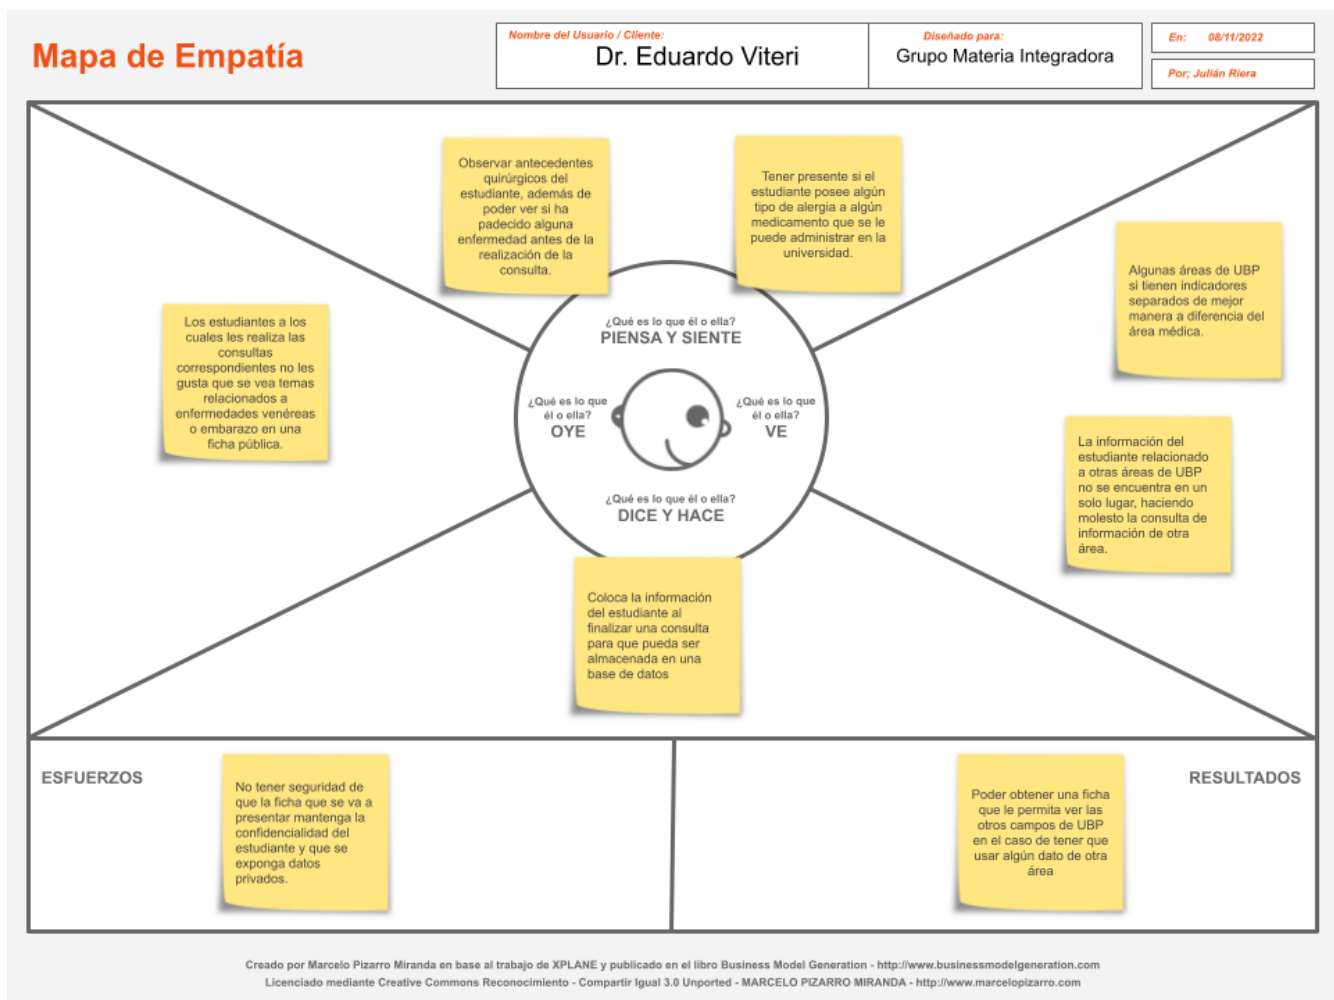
Mapa de Empatía

Nombre del Usuario / Cliente:
Dr. Eduardo Viteri

Diseñado para:
Grupo Materia Integradora

En: 08/11/2022

Por; Julián Riera

Observar antecedentes quirúrgicos del estudiante, además de poder ver si ha padecido alguna enfermedad antes de la realización de la consulta.

Tener presente si el estudiante posee algún tipo de alergia a algún medicamento que se le puede administrar en la universidad.

Algunas áreas de UBP si tienen indicadores separados de mejor manera a diferencia del área médica.

Los estudiantes a los cuales les realiza las consultas correspondientes no les gusta que se vea temas relacionados a enfermedades venéreas o embarazo en una ficha pública.

¿Qué es lo que él o ella?
PIENSA Y SIENTE

¿Qué es lo que él o ella?
OYE

¿Qué es lo que él o ella?
VE

¿Qué es lo que él o ella?
DICE Y HACE

La información del estudiante relacionado a otras áreas de UBP no se encuentra en un solo lugar, haciendo molesto la consulta de información de otra área.

Coloca la información del estudiante al finalizar una consulta para que pueda ser almacenada en una base de datos

ESFUERZOS

No tener seguridad de que la ficha que se va a presentar mantenga la confidencialidad del estudiante y que se exponga datos privados.

RESULTADOS

Poder obtener una ficha que le permita ver las otros campos de UBP en el caso de tener que usar algún dato de otra área

Creado por Marcelo Pizarro Miranda en base al trabajo de XPLANE y publicado en el libro Business Model Generation - http://www.businessmodelgeneration.com
Licenciado mediante Creative Commons Reconocimiento - Compartir Igual 3.0 Unported - MARCELO PIZARRO MIRANDA - http://www.marcelopizarro.com